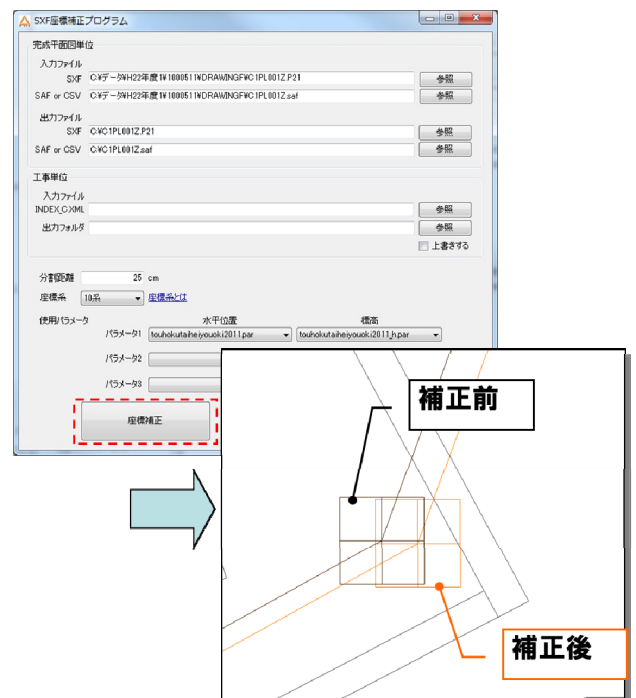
SXF座標補正プログラム

完成平面図単位

入力ファイル

SXF C:¥データ¥H22年度¥100511¥DRAWINGF¥C1PL001Z.P21 参照

SAF or CSV C:¥データ¥H22年度¥100511¥DRAWINGF¥C1PL001Z.saf 参照

出力ファイル

SXF C:¥C1PL001Z.P21 参照

SAF or CSV C:¥C1PL001Z.saf 参照

工事単位

入力ファイル

INDEX_C.XML 参照

出力フォルダ 参照

上書きする

分割距離 25 cm

座標系 10系 座標系とは

使用パラメータ

水平位置 標高

パラメータ1 touhokutaiheiyouoki2011.par touhokutaiheiyouoki2011_h.par

パラメータ2

パラメータ3

座標補正

補正前

補正後